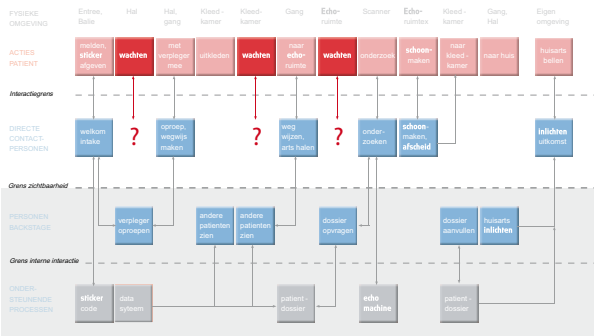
FYSIEKE OMGEVING

Entree, Balie

Hal

Hal, gang

Kleed-kamer

Kleed-kamer

Gang

Echo-ruimte

Scanner

Echo-ruimte

Kleed-kamer

Gang, Hal

Eigen omgeving

ACTIES PATIENT

melden, sticker afgeven

wachten

met verpleger mee

uitkleden

wachten

naar echo-ruimte

wachten

onderzoek

schoon-maken

naar kleed-kamer

naar huis

huisarts bellen

Interactiegrens

DIRECTE CONTACT-PERSONEN

welkom intake

?

oproep, wegwijs maken

?

weg wijzen, arts halen

?

onder-zoeken

schoon-maken, afscheid

inlichten uitkomst

Grens zichtbaarheid

PERSONEN BACKSTAGE

verpleger oproepen

andere patienten zien

andere patienten zien

dossier opvragen

dossier aanvullen

huisarts inlichten

Grens interne interactie

ONDER-STEUNENDE PROCESSEN

sticker code

data systeem

patient-dossier

echo machine

patient-dossier